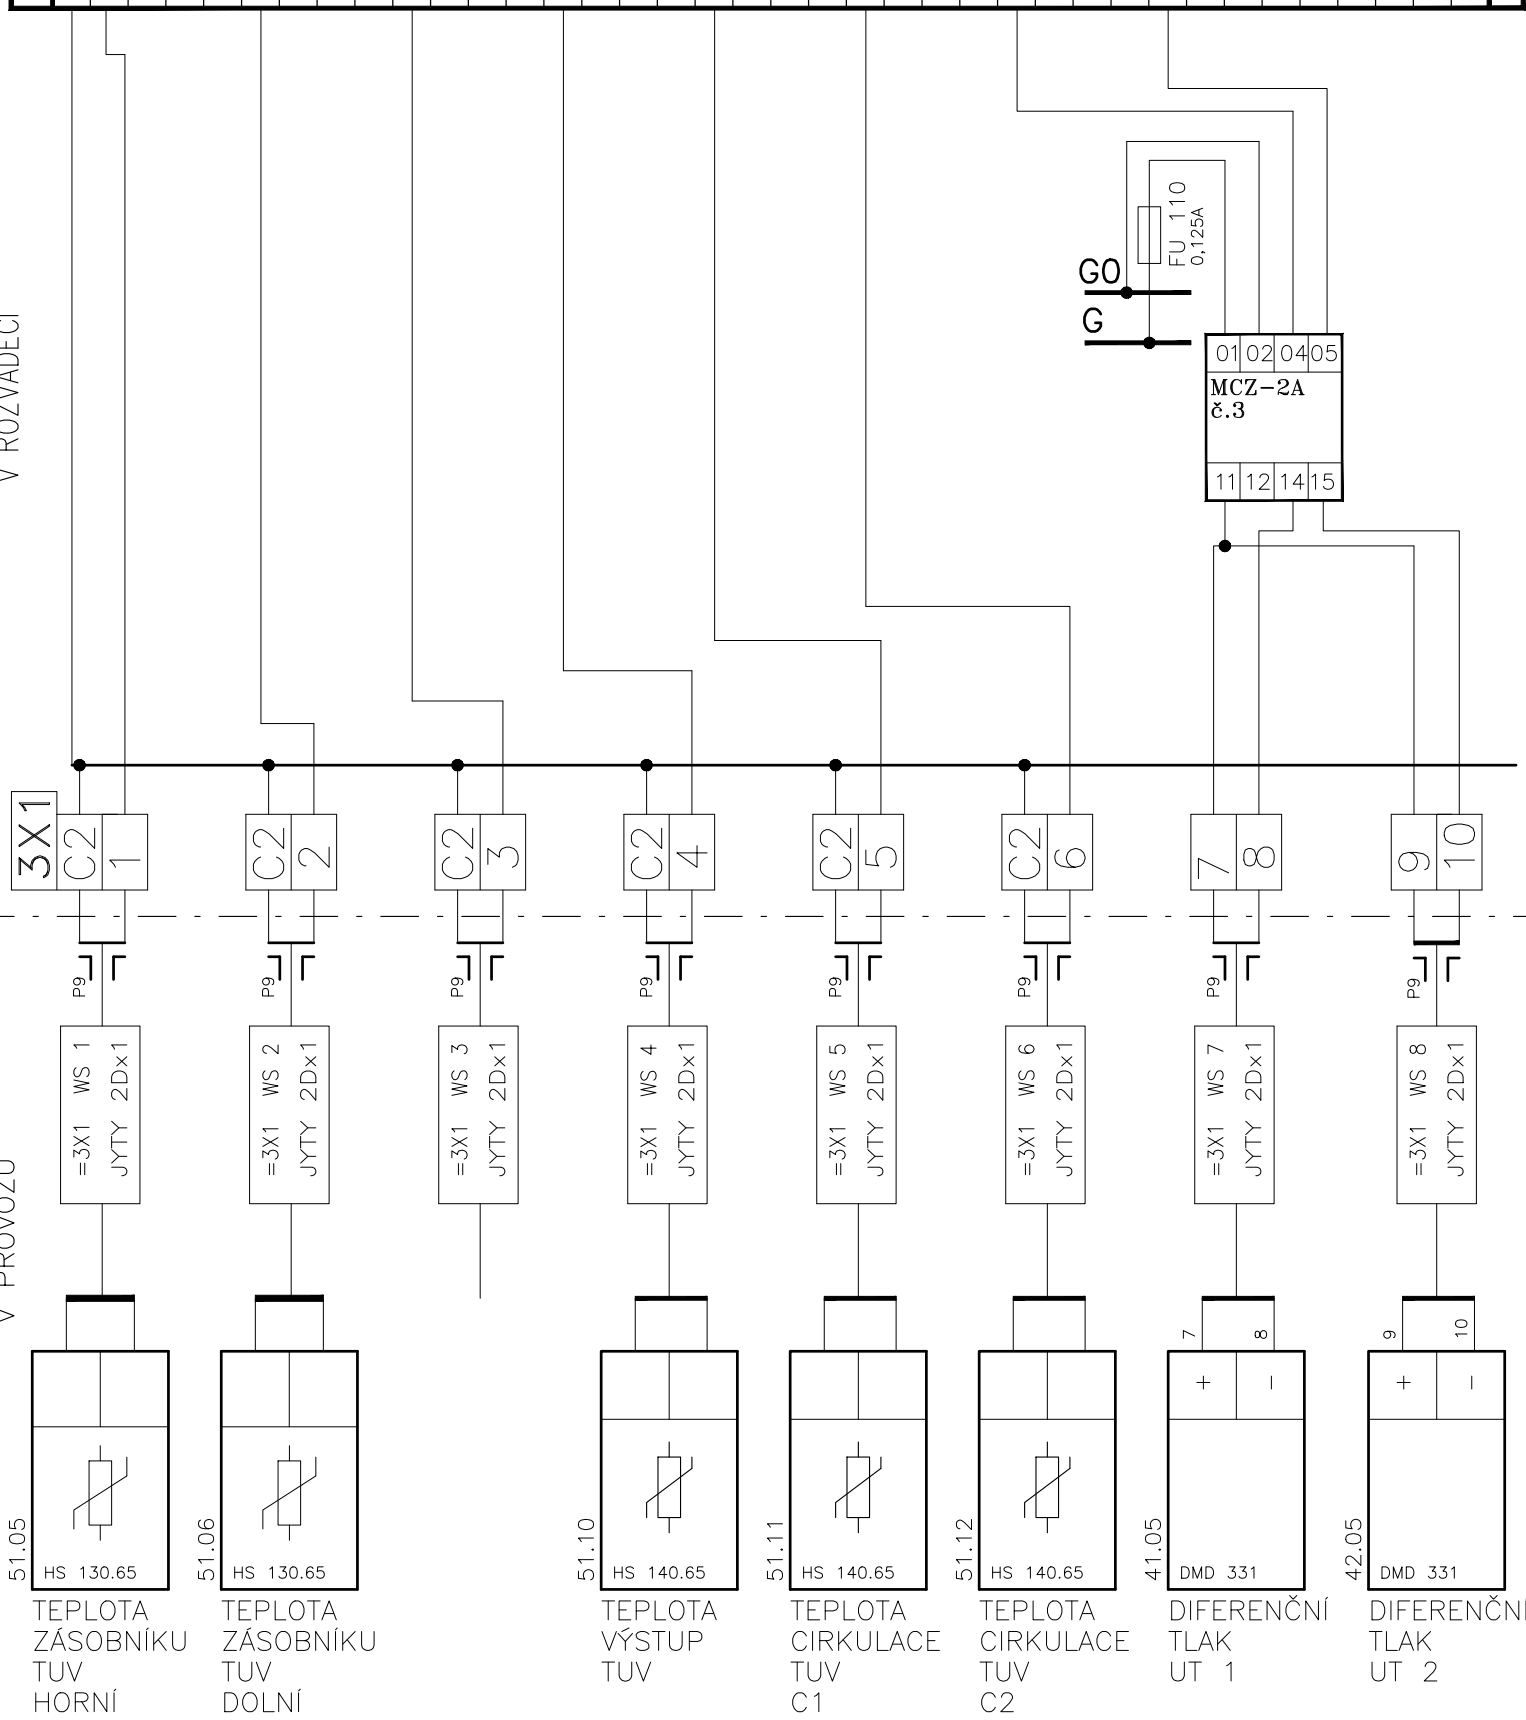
V ROZVADĚČI

FU 110
0,125A

G0
G

01 02 04 05
MCZ-2A
č.3
11 12 14 15

3X1
C2 1
C2 2
C2 3
C2 4
C2 5
C2 6
7 8
9 10

V PROVOZU

P9
P9
P9
P9
P9
P9
P9
P9

=3X1 WS 1 JYTY 2Dx1
=3X1 WS 2 JYTY 2Dx1
=3X1 WS 3 JYTY 2Dx1
=3X1 WS 4 JYTY 2Dx1
=3X1 WS 5 JYTY 2Dx1
=3X1 WS 6 JYTY 2Dx1
=3X1 WS 7 JYTY 2Dx1
=3X1 WS 8 JYTY 2Dx1

7 8
+ −
9 10
+ −

51.05 HS 130.65
TEPLOTA ZÁSOBNÍKU TUV HORNÍ

51.06 HS 130.65
TEPLOTA ZÁSOBNÍKU TUV DOLNÍ

51.10 HS 140.65
TEPLOTA VÝSTUP TUV

51.11 HS 140.65
TEPLOTA CIRKULACE TUV C1

51.12 HS 140.65
TEPLOTA CIRKULACE TUV C2

41.05 DMD 331
DIFERENČNÍ TLAK UT 1

42.05 DMD 331
DIFERENČNÍ TLAK UT 2